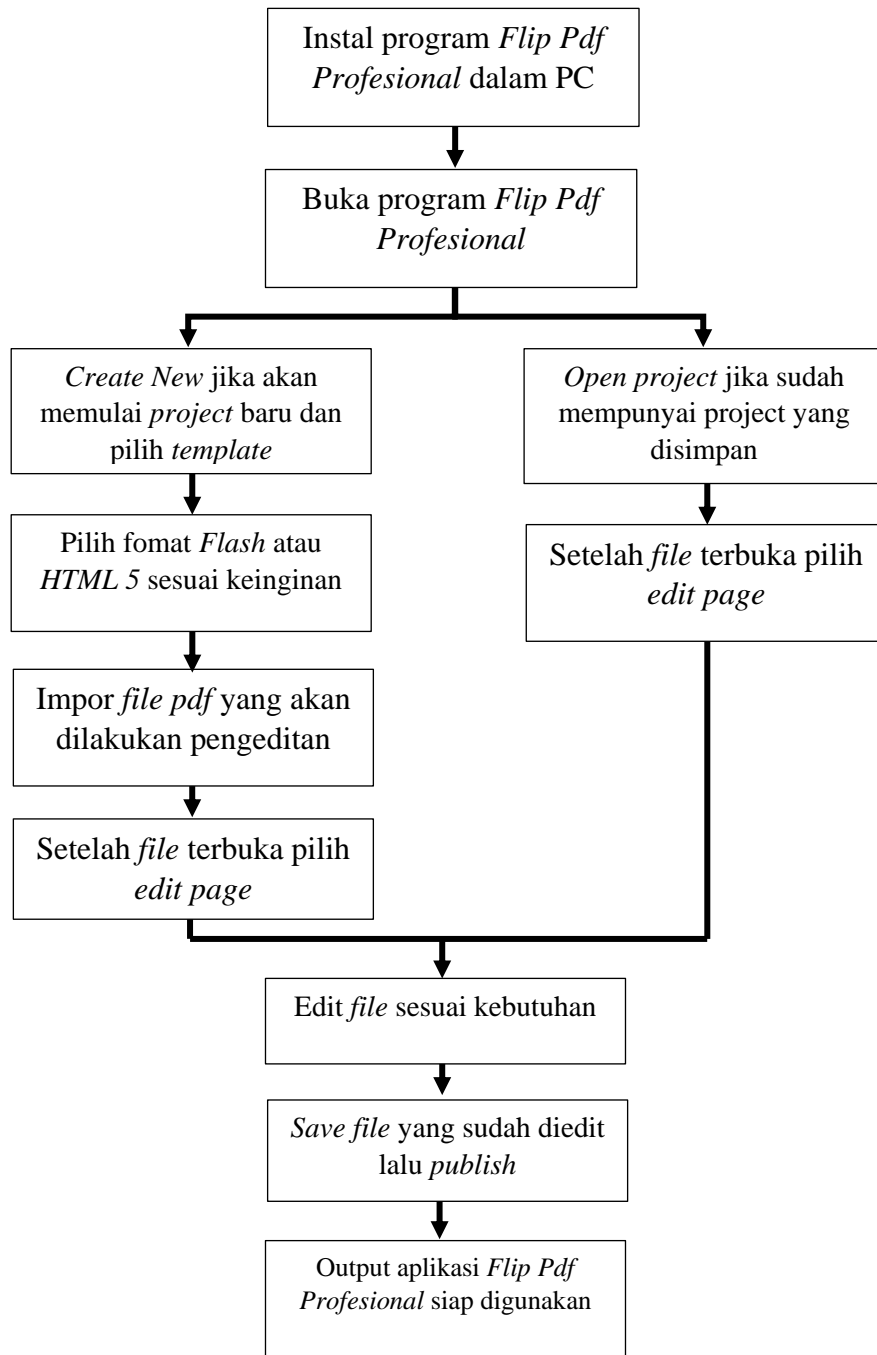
Instal program *Flip Pdf Profesional* dalam PC

Buka program *Flip Pdf Profesional*

*Create New* jika akan memulai *project* baru dan pilih *template*

Pilih fomat *Flash* atau *HTML 5* sesuai keinginan

Impor *file pdf* yang akan dilakukan pengeditan

Setelah *file* terbuka pilih *edit page*

*Open project* jika sudah mempunyai project yang disimpan

Setelah *file* terbuka pilih *edit page*

Edit *file* sesuai kebutuhan

*Save file* yang sudah diedit lalu *publish*

Output aplikasi *Flip Pdf Profesional* siap digunakan